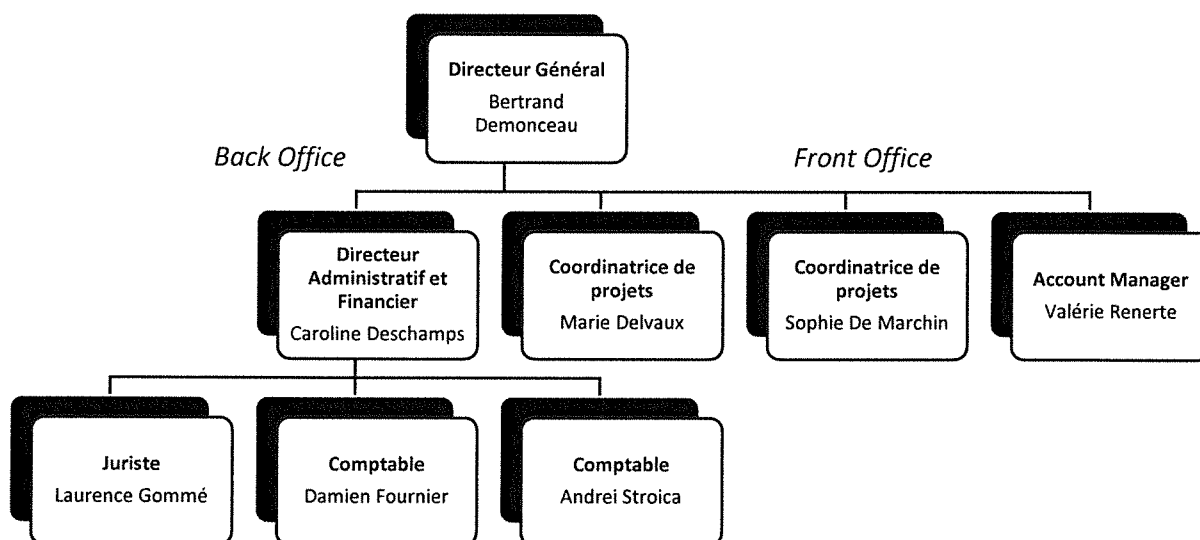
Directeur Général
Bertrand Demonceau

Back Office

Front Office

Directeur Administratif et Financier
Caroline Deschamps

Coordinatrice de projets
Marie Delvaux

Coordinatrice de projets
Sophie De Marchin

Account Manager
Valérie Renerte

Juriste
Laurence Gommé

Comptable
Damien Fournier

Comptable
Andrei Stroica